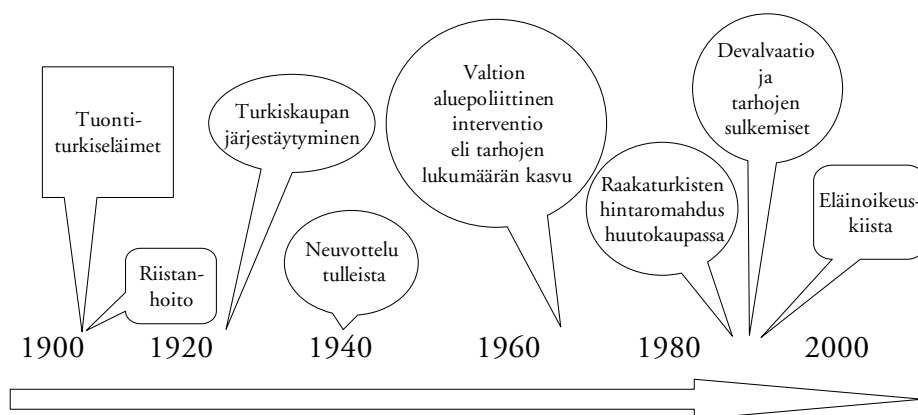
Tuonti-turkiseläimet

Riistan-hoito

Turkiskaupan järjestäytyminen

Neuvottelu tulleista

Valtion aluepoliittinen interventio eli tarhojen lukumäärän kasvu

Raakaturkisten hintaromahdus huutokaupassa

Devalvaatio ja tarhojen sulkemiset

Eläinoikeus-kiista

1900 1920 1940 1960 1980 2000